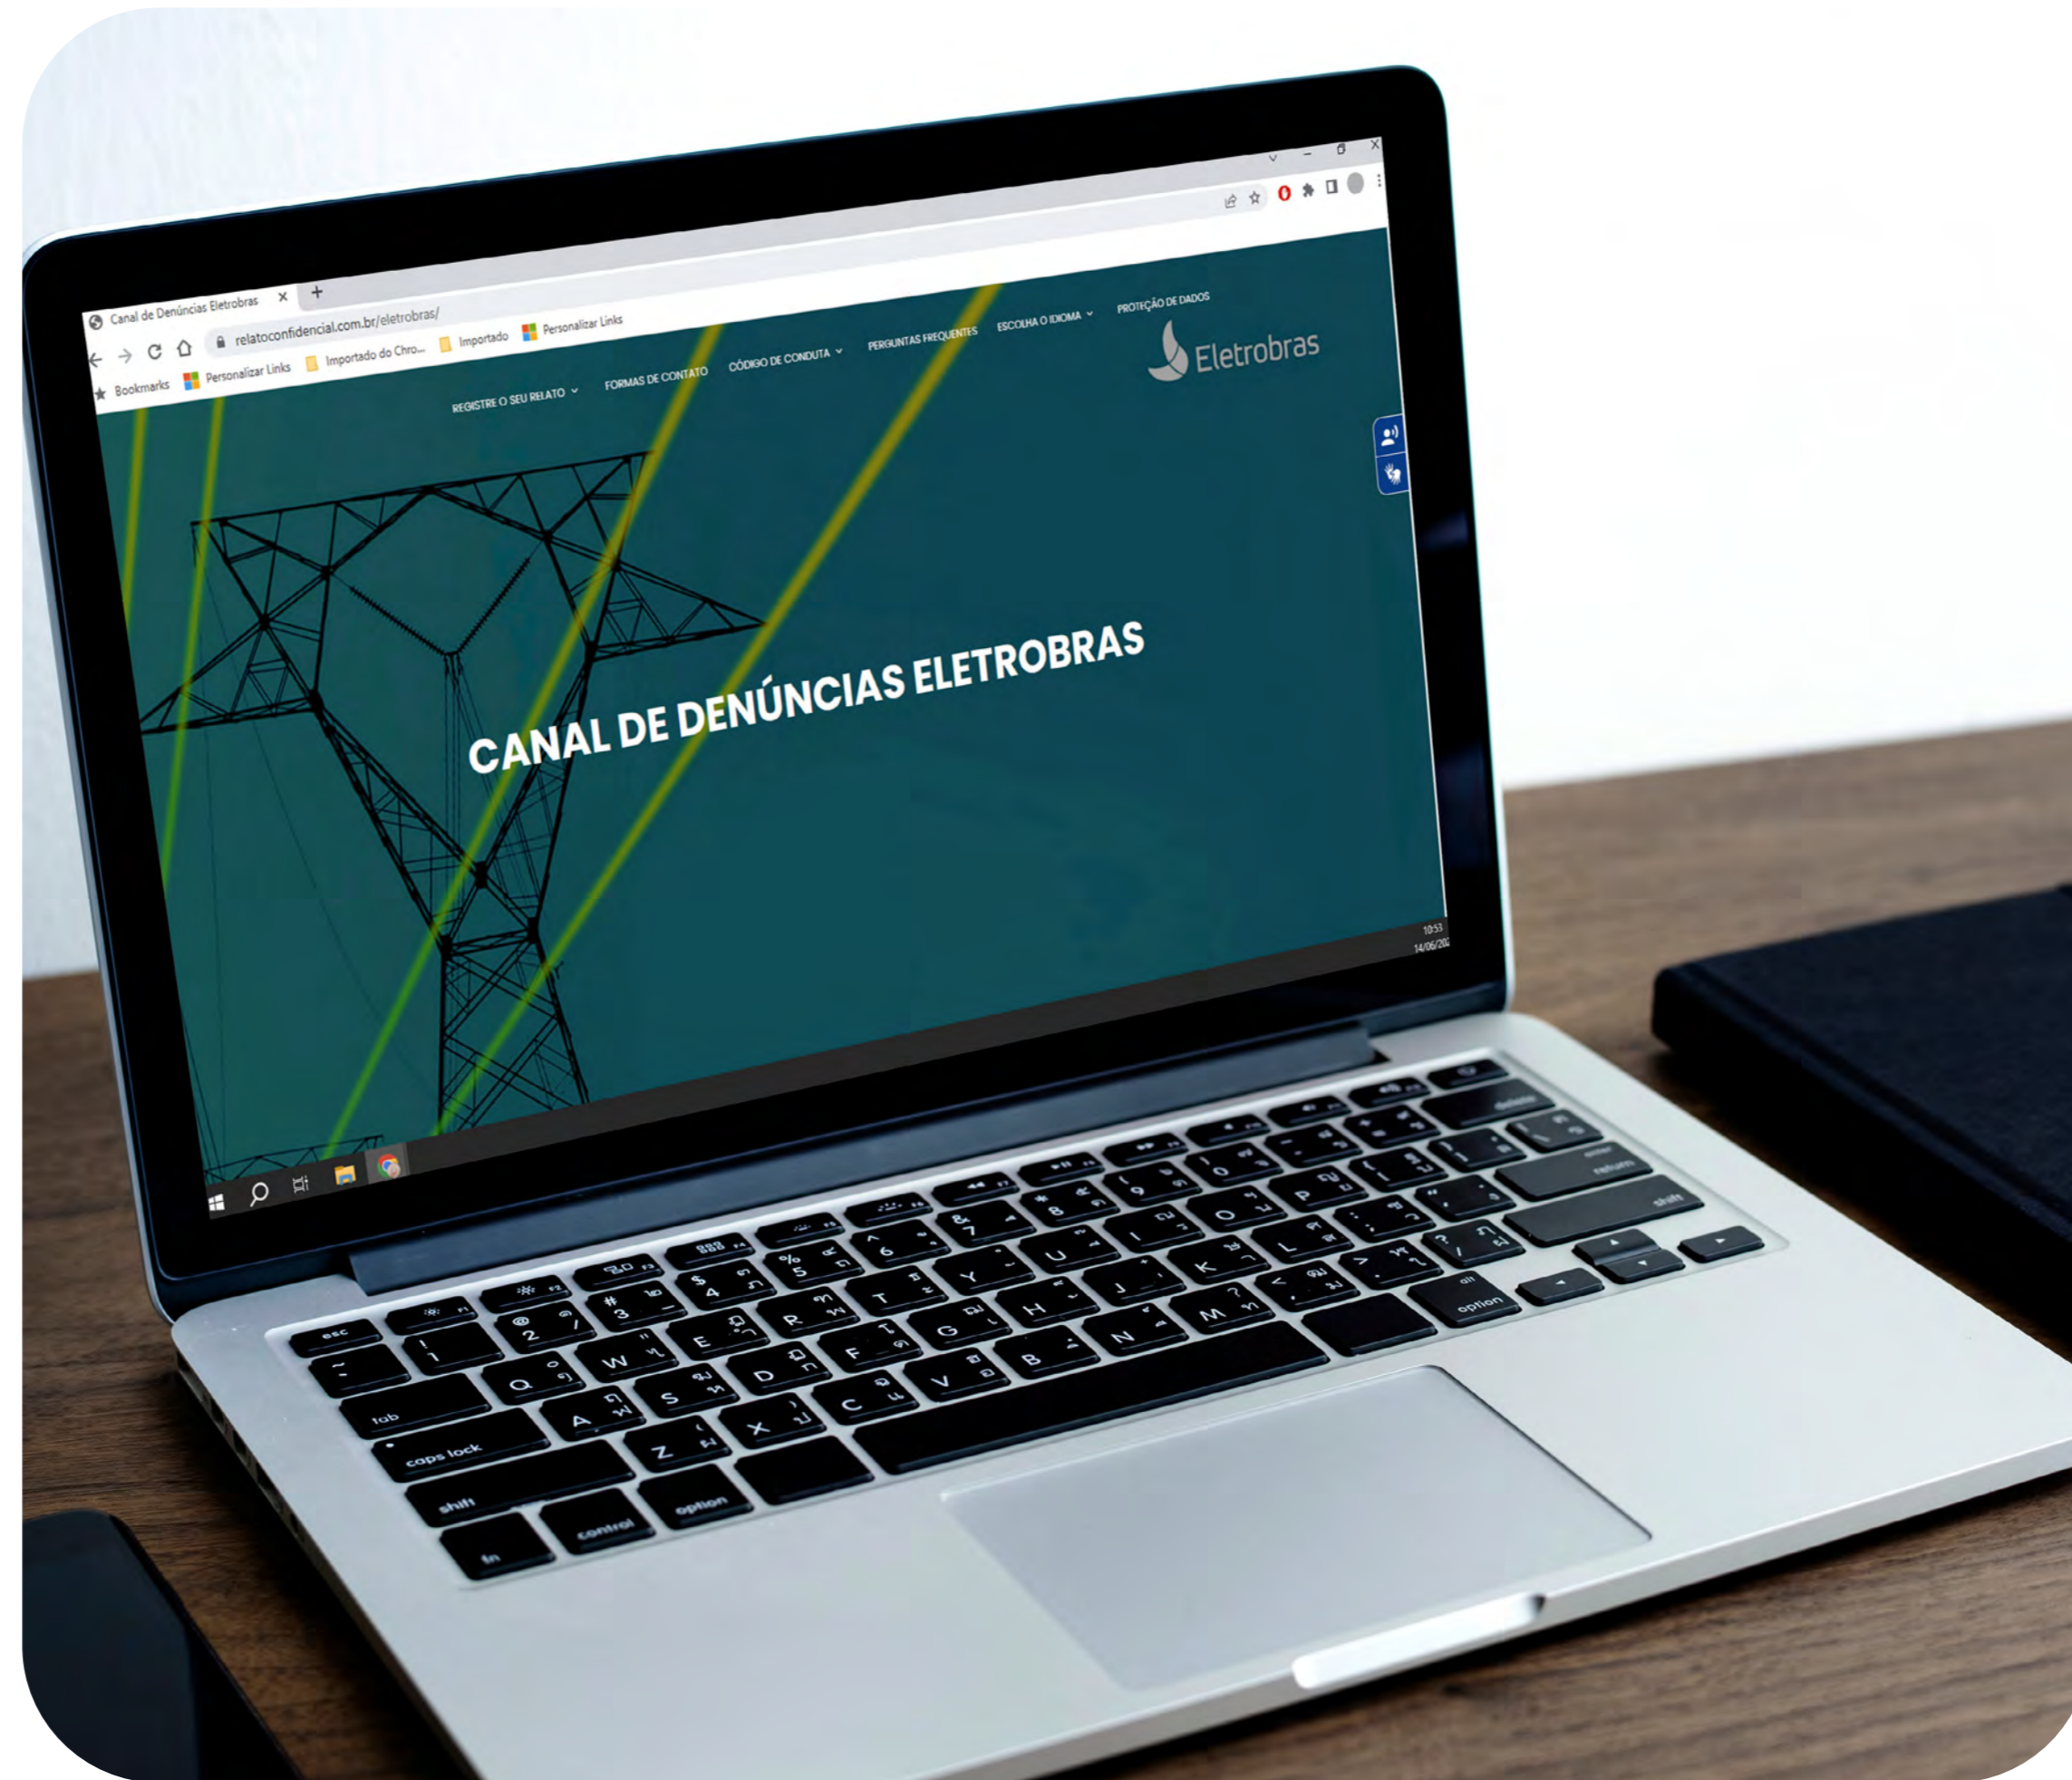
Canal de Denúncias Eletrobras
relatoconfidencial.com.br/eletrobras/
Bookmarks Personalizar Links Importado do Chro... Importado Personalizar Links

Eletrobras

REGISTRE O SEU RELATO FORMAS DE CONTATO CÓDIGO DE CONDUTA PERGUNTAS FREQUENTES ESCOLHA O IDIOMA PROTEÇÃO DE DADOS

CANAL DE DENÚNCIAS ELETROBRAS

10:53
14/06/202